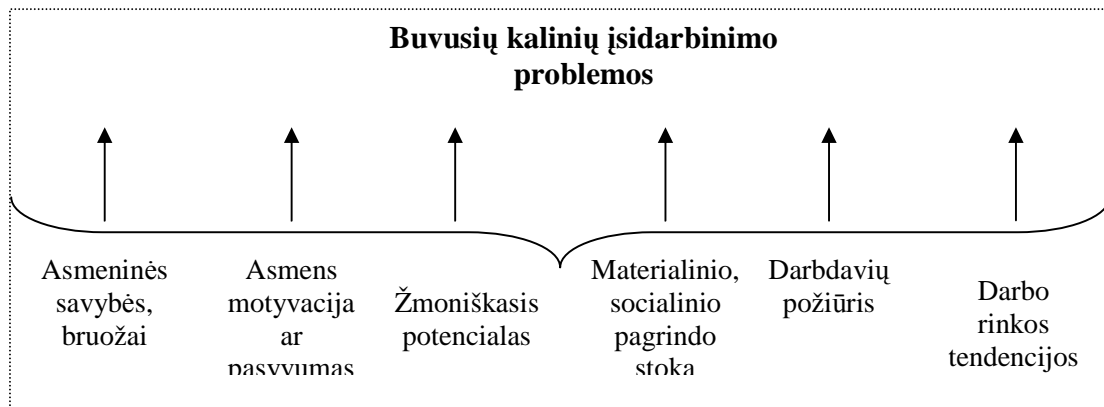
Buvusių kalinių įsidarbinimo problemos

Asmeninės savybės, bruožai

Asmens motyvacija ar pasyvumas

Žmoniškasis potencialas

Materialinio, socialinio pagrindo stoka

Darbdavių požiūris

Darbo rinkos tendencijos